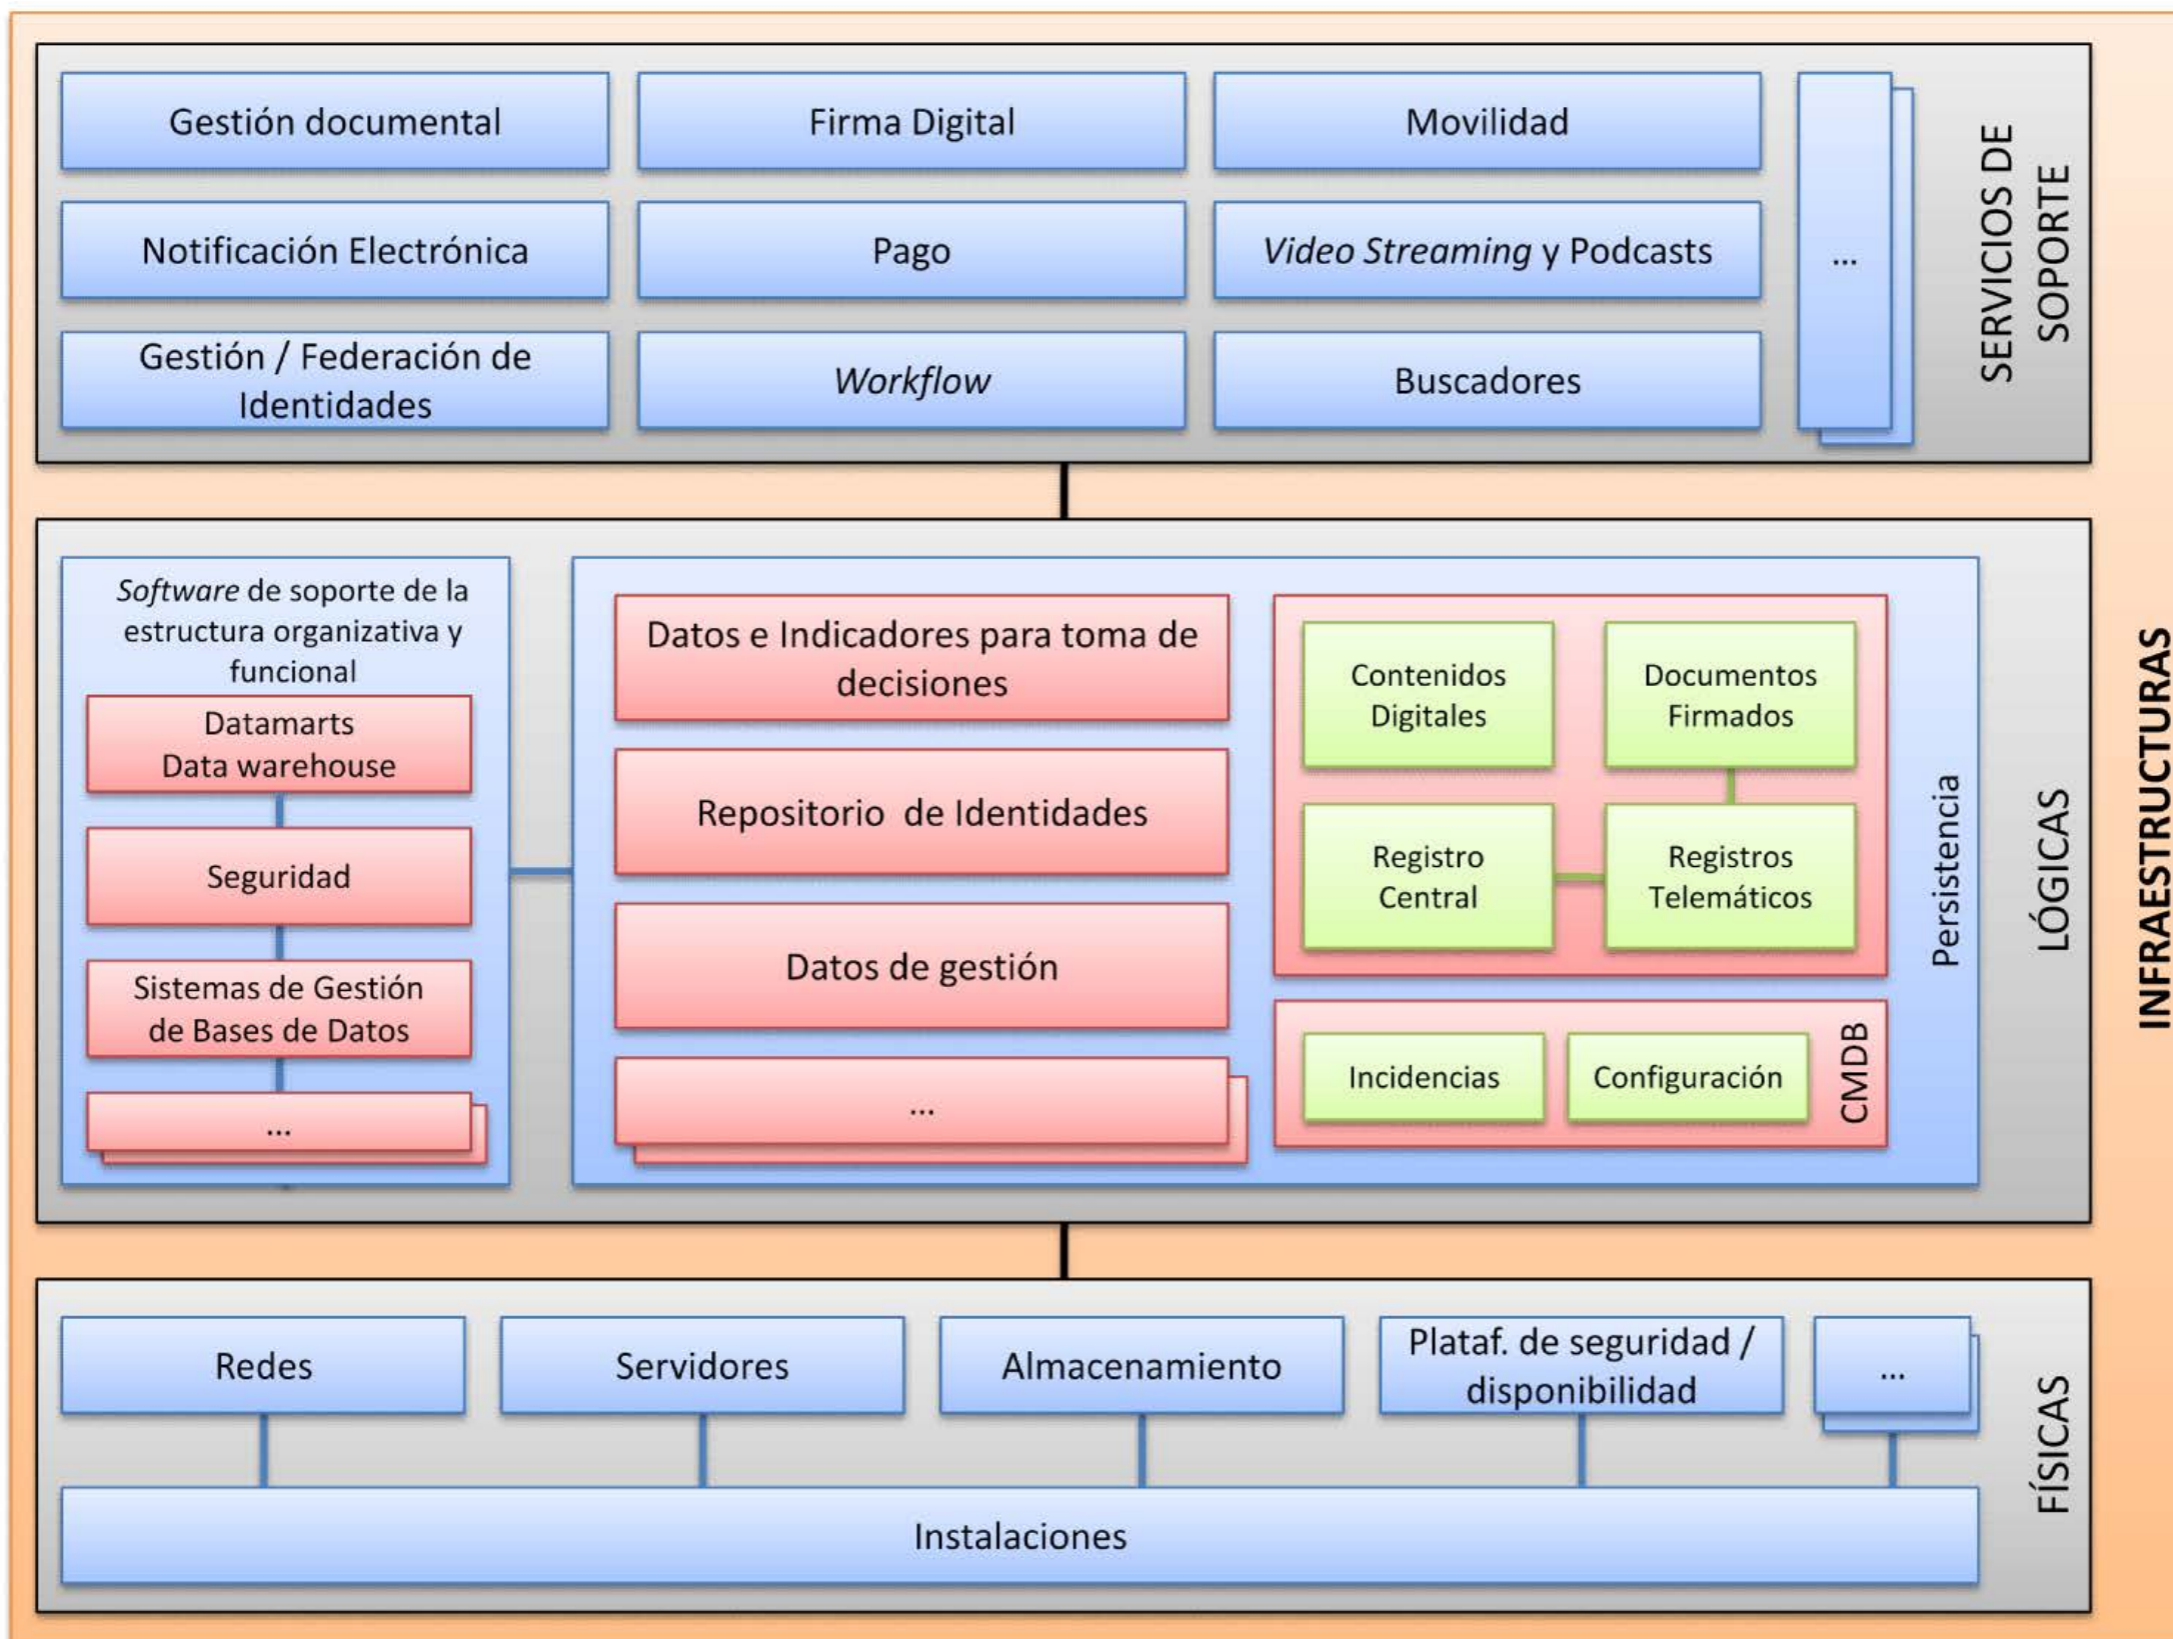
Gestión documental

Firma Digital

Movilidad

Notificación Electrónica

Pago

*Video Streaming* y Podcasts

Gestión / Federación de Identidades

*Workflow*

Buscadores

...

SERVICIOS DE SOPORTE

*Software* de soporte de la estructura organizativa y funcional

Datamarts Data warehouse

Seguridad

Sistemas de Gestión de Bases de Datos

...

Datos e Indicadores para toma de decisiones

Repositorio de Identidades

Datos de gestión

...

Contenidos Digitales

Documentos Firmados

Registro Central

Registros Telemáticos

Incidencias

Configuración

CMDB

Persistencia

LÓGICAS

INFRAESTRUCTURAS

Redes

Servidores

Almacenamiento

Plataf. de seguridad / disponibilidad

...

Instalaciones

FÍSICAS